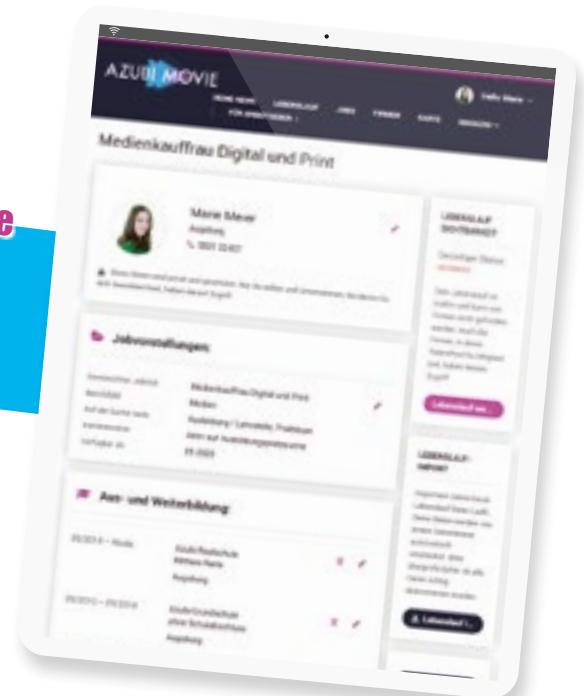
AZUBI MOVIE

Medienkauffrau Digital und Print

Marie Meyer

Augsburg

Jobvorstellungen:

Medienkauffrau Digital und Print

Medien

Ausbildung / Lehrstelle, Praktikum

Aus- und Weiterbildung:

Augsburg

Augsburg

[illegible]